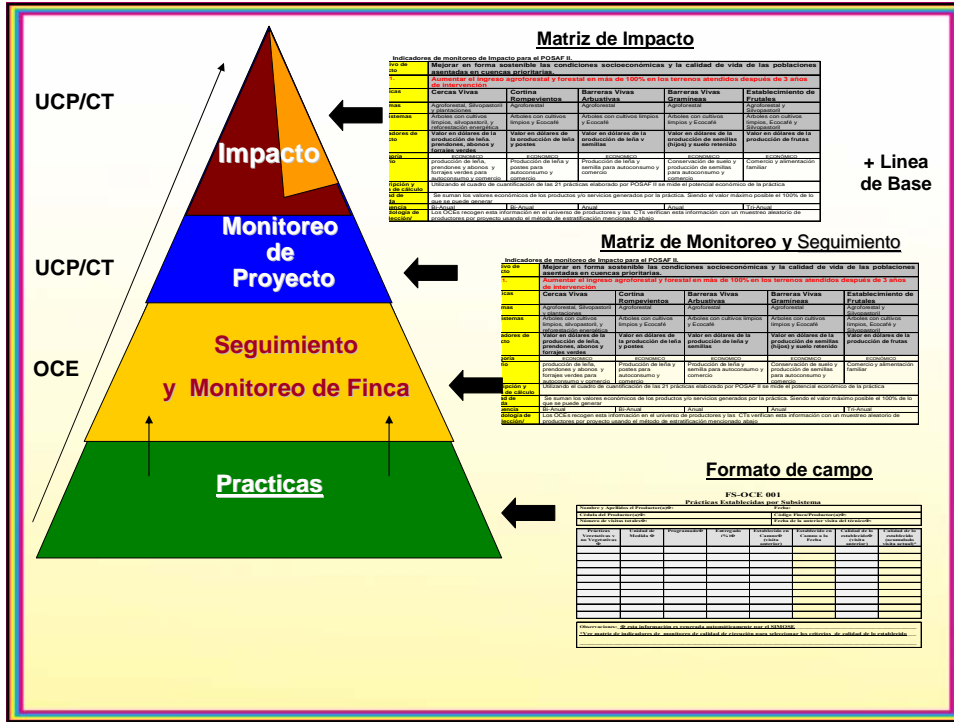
UCP/CT

Impacto

Monitoreo de Proyecto

UCP/CT

Seguimiento y Monitoreo de Finca

OCE

Practicas

Matriz de Impacto

Indicadores de monitoreo de Impacto para el POSAF II.

| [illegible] | Mejorar en forma sostenible las condiciones socioeconómicas y la calidad de vida de las poblaciones asentadas en cuencas prioritarias. | | | | |
|---|---|---|---|---|---|
| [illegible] | Aumentar el ingreso agroforestal y forestal en más de 100% en los terrenos atendidos después de 3 años de intervención | | | | |
| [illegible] | Cercas Vivas | Cortina Rompevientos | Barreras Vivas Arbustivas | Barreras Vivas Gramíneas | Establecimiento de Frutales |
| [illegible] | Agroforestal, Silvopastoril y plantaciones | Agroforestal | Agroforestal | Agroforestal | Agroforestal y Silvopastoril |
| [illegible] | Arboles con cultivos limpios, silvopastoril, y reforestación energética | Arboles con cultivos limpios y Ecocafé | Arboles con cultivos limpios y Ecocafé | Arboles con cultivos limpios y Ecocafé | Arboles con cultivos limpios, Ecocafé y Silvopastoril |
| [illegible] | Valor en dólares de la producción de leña, prendones, abonos y forrajes verdes | Valor en dólares de la producción de leña y postes | Valor en dólares de la producción de leña y semillas | Valor en dólares de la producción de semillas (hijos) y suelo retenido | Valor en dólares de la producción de frutas |
| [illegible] | ECONOMICO | ECONOMICO | ECONOMICO | ECONOMICO | ECONOMICO |
| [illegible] | Producción de leña, prendones y abonos y forrajes verdes para autoconsumo y comercio | Producción de leña y postes para autoconsumo y comercio | Producción de leña y semilla para autoconsumo y comercio | Conservación de suelo y producción de semillas para autoconsumo y comercio | Comercio y alimentación familiar |
| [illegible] | Utilizando el cuadro de cuantificación de las 21 prácticas elaborado por POSAF II se mide el potencial económico de la práctica | | | | |
| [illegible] | Se suman los valores económicos de los productos y/o servicios generados por la práctica. Siendo el valor máximo posible el 100% de lo que se puede generar | | | | |
| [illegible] | Bi-Anual | Bi-Anual | Anual | Anual | Tri-Anual |
| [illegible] | Los OCEs recogen esta información en el universo de productores y las CTs verifican esta información con un muestreo aleatorio de productores por proyecto usando el método de estratificación mencionado abajo | | | | |

+ Linea de Base

Matriz de Monitoreo y Seguimiento

Indicadores de monitoreo de Impacto para el POSAF II.

| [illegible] | Mejorar en forma sostenible las condiciones socioeconómicas y la calidad de vida de las poblaciones asentadas en cuencas prioritarias. | | | | |
|---|---|---|---|---|---|
| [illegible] | Aumentar el ingreso agroforestal y forestal en más de 100% en los terrenos atendidos después de 3 años de intervención | | | | |
| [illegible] | Cercas Vivas | Cortina Rompevientos | Barreras Vivas Arbustivas | Barreras Vivas Gramíneas | Establecimiento de Frutales |
| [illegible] | Agroforestal, Silvopastoril y plantaciones | Agroforestal | Agroforestal | Agroforestal | Agroforestal y Silvopastoril |
| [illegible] | Arboles con cultivos limpios, silvopastoril, y reforestación energética | Arboles con cultivos limpios y Ecocafé | Arboles con cultivos limpios y Ecocafé | Arboles con cultivos limpios y Ecocafé | Arboles con cultivos limpios, Ecocafé y Silvopastoril |
| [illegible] | Valor en dólares de la producción de leña, prendones, abonos y forrajes verdes | Valor en dólares de la producción de leña y postes | Valor en dólares de la producción de leña y semillas | Valor en dólares de la producción de semillas (hijos) y suelo retenido | Valor en dólares de la producción de frutas |
| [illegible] | ECONOMICO | ECONOMICO | ECONOMICO | ECONOMICO | ECONOMICO |
| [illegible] | Producción de leña, prendones y abonos y forrajes verdes para autoconsumo y comercio | Producción de leña y postes para autoconsumo y comercio | Producción de leña y semilla para autoconsumo y comercio | Conservación de suelo y producción de semillas para autoconsumo y comercio | Comercio y alimentación familiar |
| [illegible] | Utilizando el cuadro de cuantificación de las 21 prácticas elaborado por POSAF II se mide el potencial económico de la práctica | | | | |
| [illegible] | Se suman los valores económicos de los productos y/o servicios generados por la práctica. Siendo el valor máximo posible el 100% de lo que se puede generar | | | | |
| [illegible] | Bi-Anual | Bi-Anual | Anual | Anual | Tri-Anual |
| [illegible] | Los OCEs recogen esta información en el universo de productores y las CTs verifican esta información con un muestreo aleatorio de productores por proyecto usando el método de estratificación mencionado abajo | | | | |

Formato de campo

FS-OCE 001
Prácticas Establecidas por Subsistema

Nombre y Apellidos el Productor(a)⊕: Fecha:
Cédula del Productor(a)⊕: Código Finca/Productor(a)⊕:
Número de visitas totales⊕: Fecha de la anterior visita del técnico⊕:

| Prácticas Vegetativas o no Vegetativas ⊕ | Unidad de Medida ⊕ | Programado⊕ | Ejecutado (% ⊕) | Establecida en Campo⊕ (visita anterior) | Establecida en Campo a la Fecha | Calidad de la estabilización (visita anterior) | Calidad de la estabilización (acumulado visita actual) |
|---|---|---|---|---|---|---|---|
| | | | | | | | |

Observaciones: ⊕ esta información es generada automáticamente por el SIMONE
*Ver matriz de indicadores de monitoreo de calidad de ejecución para seleccionar los criterios de calidad de la estabilización